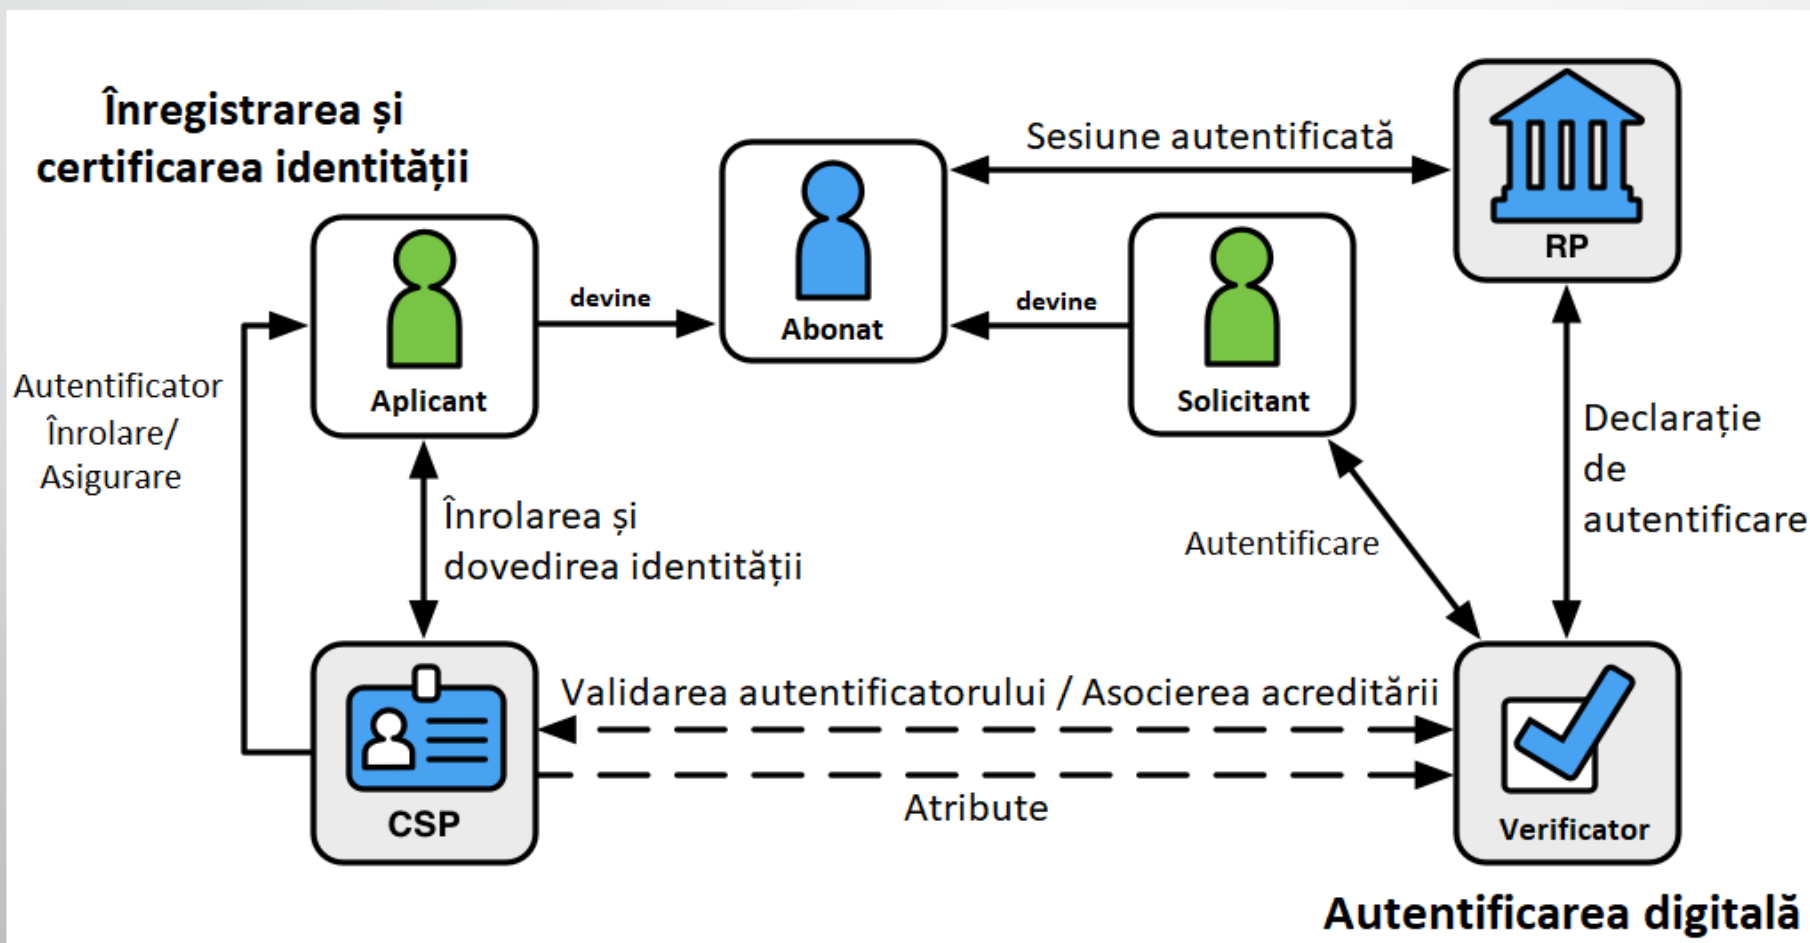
Înregistrarea și certificarea identității

Sesiune autentificată

RP

Abonat

devine

devine

Aplicant

Solicitant

Autentificator Înrolare/ Asigurare

Înrolarea și dovedirea identității

Autentificare

Declarație de autentificare

Validarea autentificatorului / Asocierea acreditării

CSP

Atribute

Verificator

Autentificarea digitală